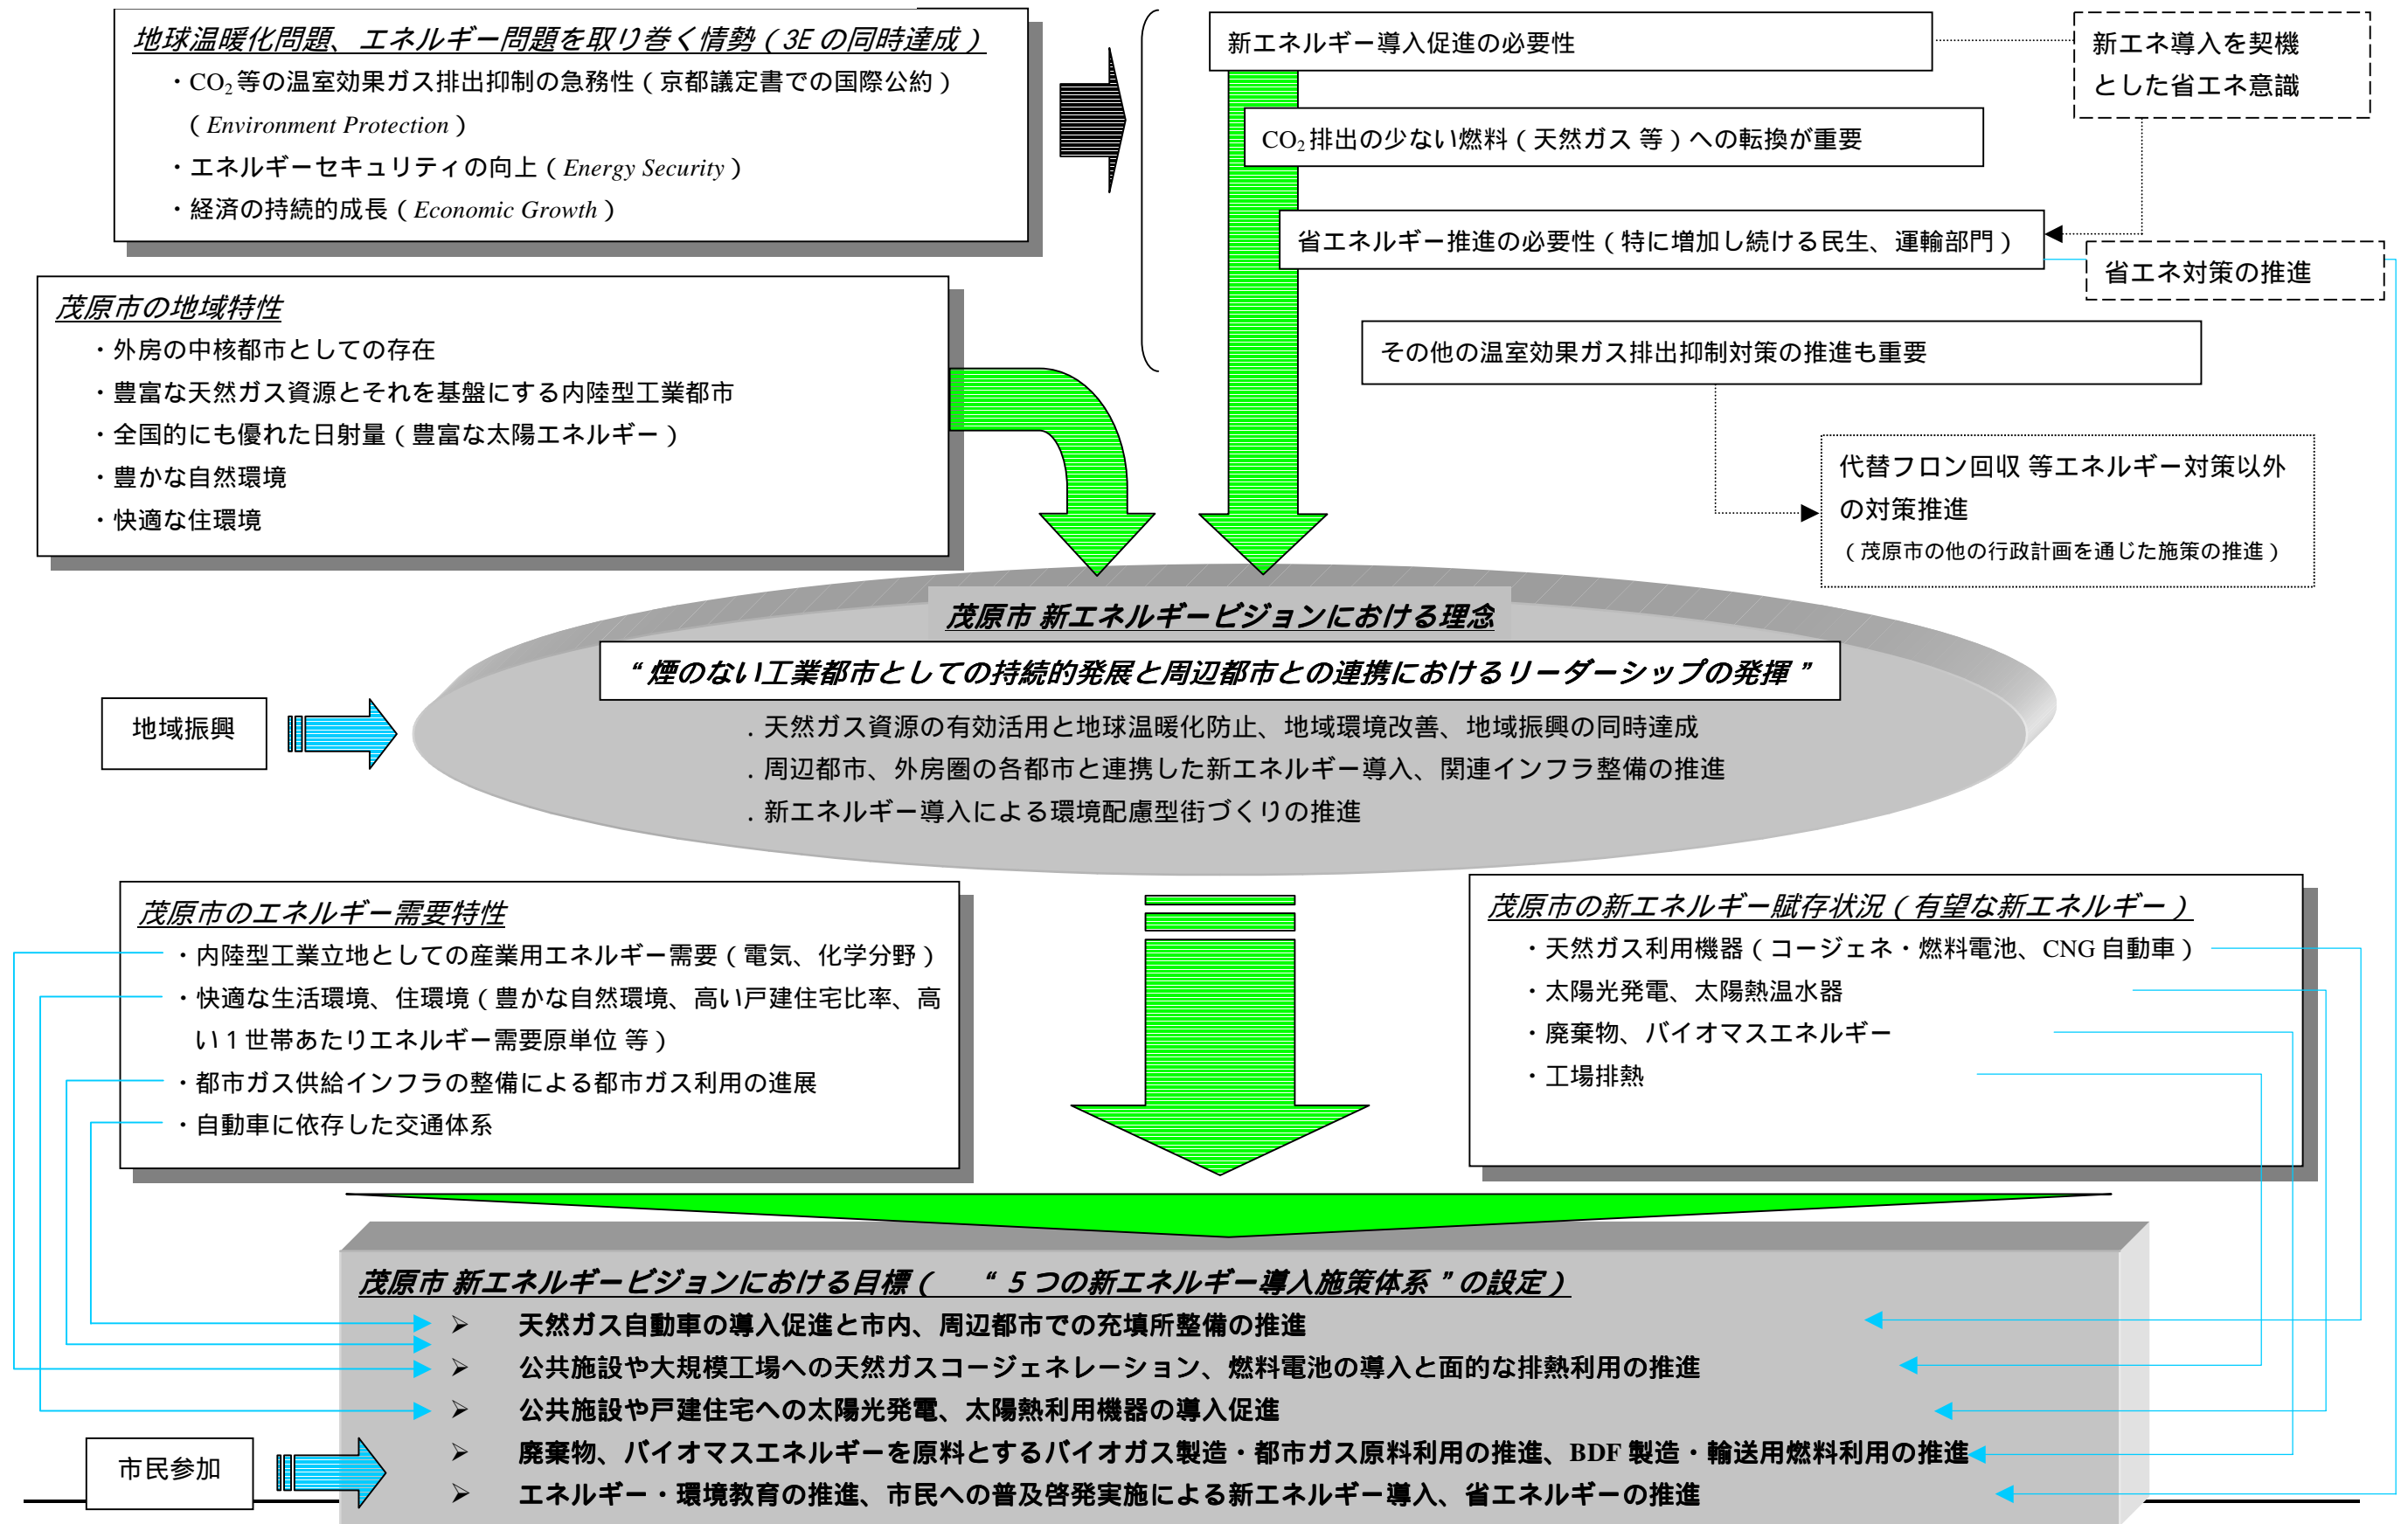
地球温暖化問題、エネルギー問題を取り巻く情勢（3E の同時達成）
・$CO_2$ 等の温室効果ガス排出抑制の急務性（京都議定書での国際公約）
（Environment Protection）
・エネルギーセキュリティの向上（Energy Security）
・経済の持続的成長（Economic Growth）

新エネルギー導入促進の必要性

新エネ導入を契機とした省エネ意識

$CO_2$ 排出の少ない燃料（天然ガス 等）への転換が重要

省エネルギー推進の必要性（特に増加し続ける民生、運輸部門）

省エネ対策の推進

その他の温室効果ガス排出抑制対策の推進も重要

代替フロン回収 等エネルギー対策以外の対策推進
（茂原市の他の行政計画を通じた施策の推進）

茂原市の地域特性
・外房の中核都市としての存在
・豊富な天然ガス資源とそれを基盤にする内陸型工業都市
・全国的にも優れた日射量（豊富な太陽エネルギー）
・豊かな自然環境
・快適な住環境

茂原市 新エネルギービジョンにおける理念
“煙のない工業都市としての持続的発展と周辺都市との連携におけるリーダーシップの発揮”
．天然ガス資源の有効活用と地球温暖化防止、地域環境改善、地域振興の同時達成
．周辺都市、外房圏の各都市と連携した新エネルギー導入、関連インフラ整備の推進
．新エネルギー導入による環境配慮型街づくりの推進

地域振興

茂原市のエネルギー需要特性
・内陸型工業立地としての産業用エネルギー需要（電気、化学分野）
・快適な生活環境、住環境（豊かな自然環境、高い戸建住宅比率、高い１世帯あたりエネルギー需要原単位 等）
・都市ガス供給インフラの整備による都市ガス利用の進展
・自動車に依存した交通体系

茂原市の新エネルギー賦存状況（有望な新エネルギー）
・天然ガス利用機器（コージェネ・燃料電池、CNG 自動車）
・太陽光発電、太陽熱温水器
・廃棄物、バイオマスエネルギー
・工場排熱

茂原市 新エネルギービジョンにおける目標（ “５つの新エネルギー導入施策体系”の設定）
➢ 天然ガス自動車の導入促進と市内、周辺都市での充填所整備の推進
➢ 公共施設や大規模工場への天然ガスコージェネレーション、燃料電池の導入と面的な排熱利用の推進
➢ 公共施設や戸建住宅への太陽光発電、太陽熱利用機器の導入促進
➢ 廃棄物、バイオマスエネルギーを原料とするバイオガス製造・都市ガス原料利用の推進、BDF 製造・輸送用燃料利用の推進
➢ エネルギー・環境教育の推進、市民への普及啓発実施による新エネルギー導入、省エネルギーの推進

市民参加